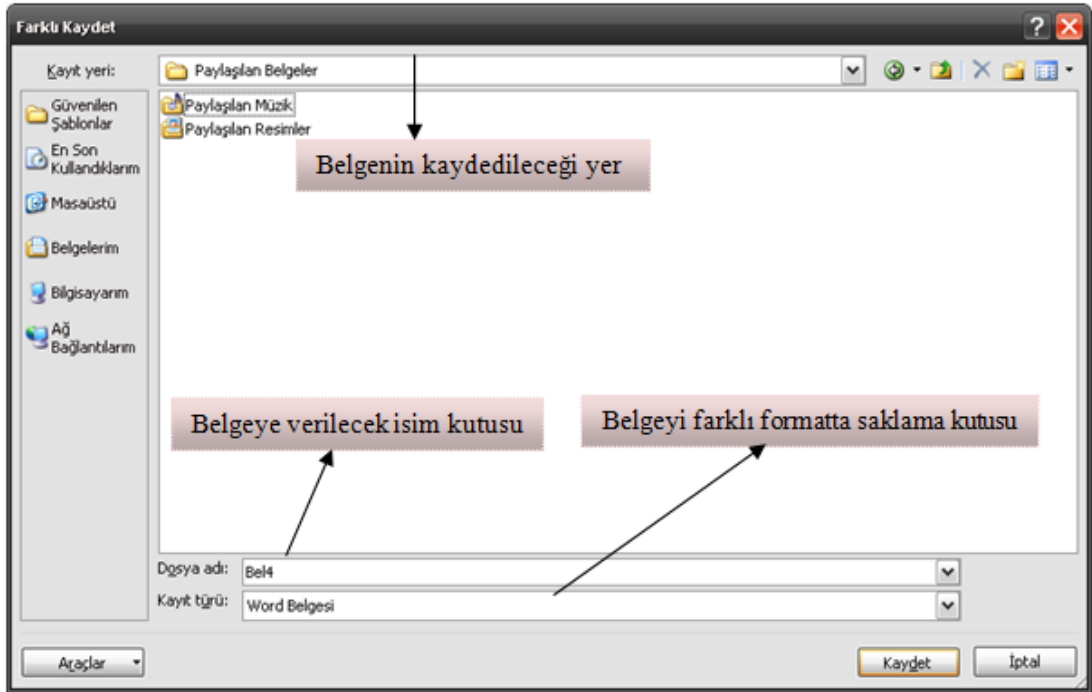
Farklı Kaydet

Kayıt yeri: Paylaşılan Belgeler

Güvenilen Şablonlar

En Son Kullandıklarım

Masaüstü

Belgelerim

Bilgisayarım

Ağ Bağlantılarım

Paylaşılan Müzik

Paylaşılan Resimler

Belgenin kaydedileceği yer

Belgeye verilecek isim kutusu

Belgeyi farklı formatta saklama kutusu

Dosya adı: Bel4

Kayıt türü: Word Belgesi

Araçlar

Kaydet

İptal